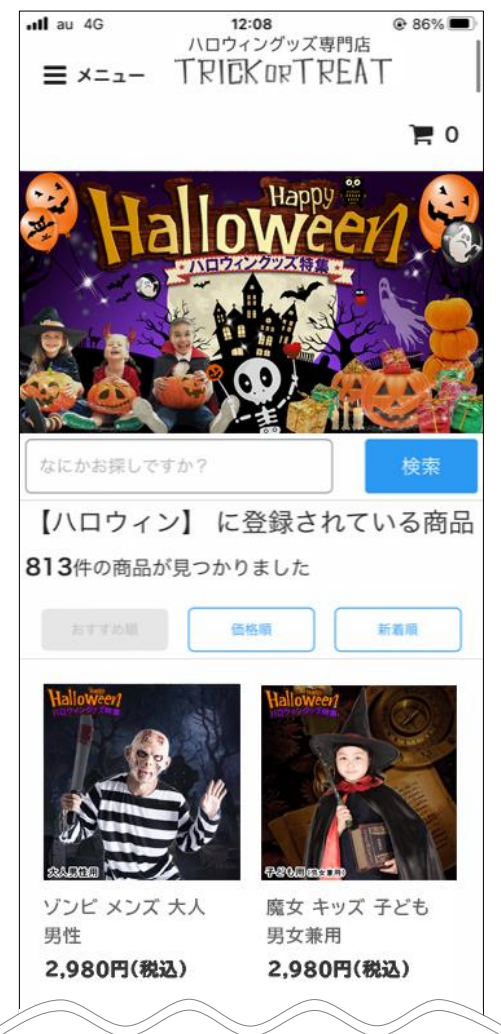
au 4G 12:08 86%

ハロウィングッズ専門店
≡ メニュー TRICK OR TREAT

0

Happy Halloween
ハロウィングッズ特集

なにかお探しですか？ 検索

【ハロウィン】 に登録されている商品

813件の商品が見つかりました

おすすめ順 価格順 新着順

Halloween
ハロウィングッズ特集
大人男性用

ゾンビ メンズ 大人 男性
2,980円(税込)

Halloween
ハロウィングッズ特集
子ども用(男女兼用)

魔女 キッズ 子ども 男女兼用
2,980円(税込)